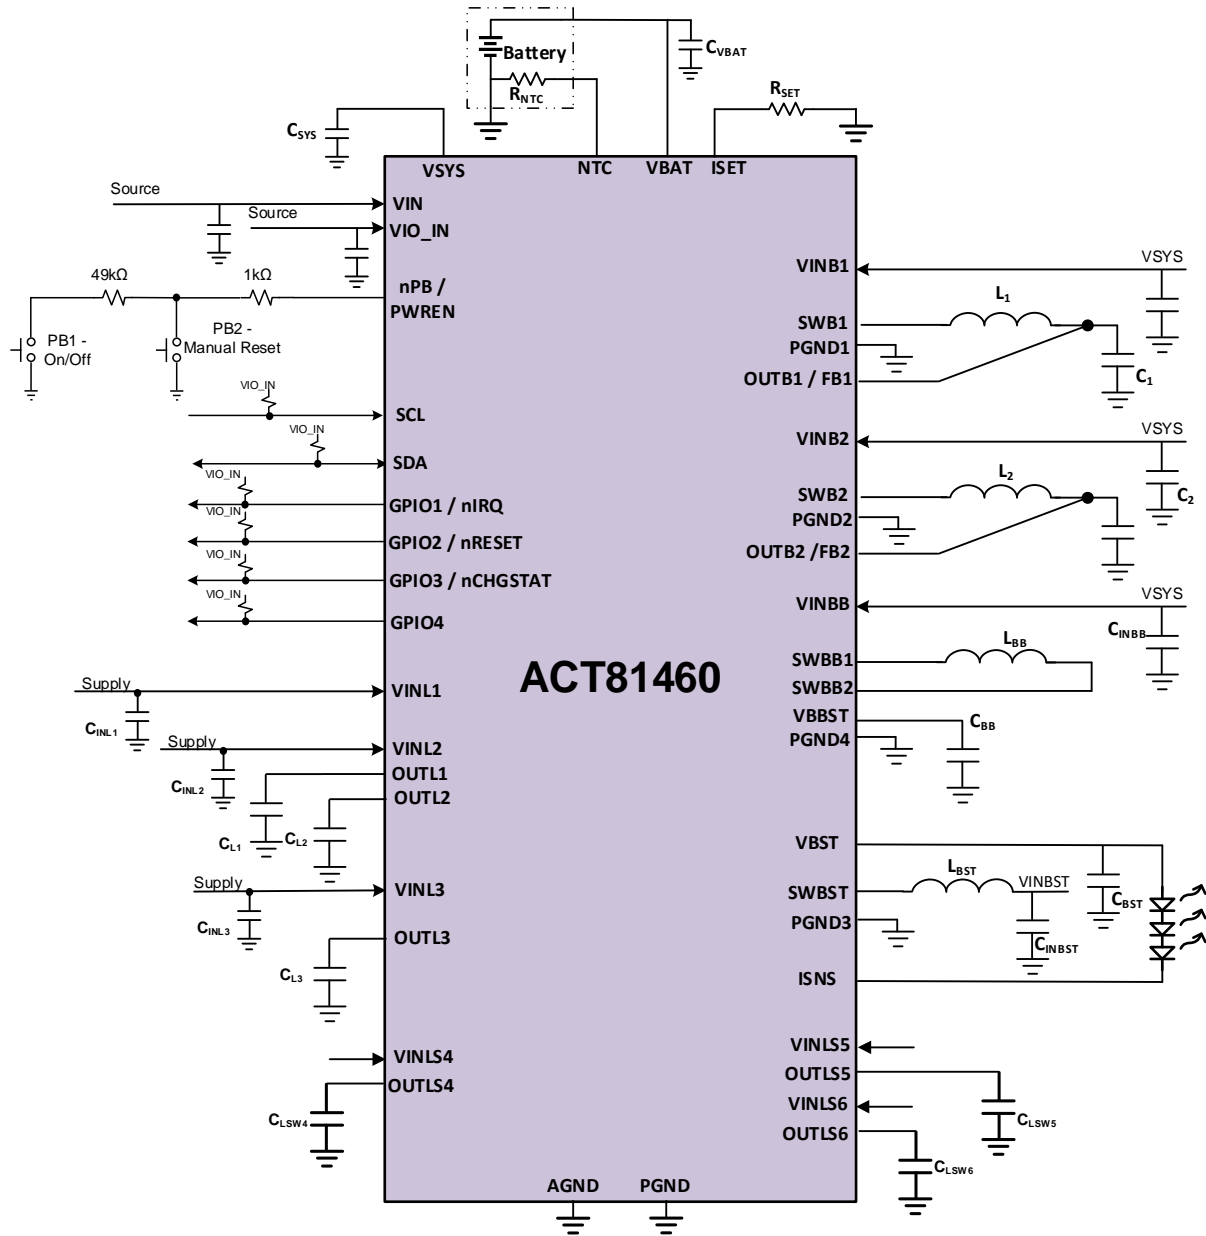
Battery
$R_{NTC}$
$C_{VBAT}$
$R_{SET}$
$C_{SYS}$
VSYS
NTC
VBAT
ISET
Source
VIN
Source
VIO_IN
VINB1
VSYS
49kΩ
1kΩ
nPB / PWREN
$L_1$
PB1 - On/Off
PB2 - Manual Reset
SWB1
PGND1
OUTB1 / FB1
$C_1$
VIO_IN
SCL
VIO_IN
SDA
VINB2
VSYS
$L_2$
VIO_IN
GPIO1 / nIRQ
SWB2
$C_2$
VIO_IN
GPIO2 / nRESET
PGND2
OUTB2 /FB2
VIO_IN
GPIO3 / nCHGSTAT
VINBB
VSYS
VIO_IN
GPIO4
$C_{INBB}$
$L_{BB}$
ACT81460
SWBB1
Supply
VINL1
SWBB2
$C_{INL1}$
VBBST
$C_{BB}$
Supply
VINL2
PGND4
$C_{INL2}$
OUTL1
OUTL2
$C_{L1}$
$C_{L2}$
VBST
$L_{BST}$
Supply
VINL3
SWBST
VINBST
$C_{BST}$
$C_{INL3}$
PGND3
OUTL3
$C_{INBST}$
$C_{L3}$
ISNS
VINLS4
VINLS5
OUTLS4
OUTLS5
$C_{LSW4}$
VINLS6
$C_{LSW5}$
OUTLS6
$C_{LSW6}$
AGND
PGND